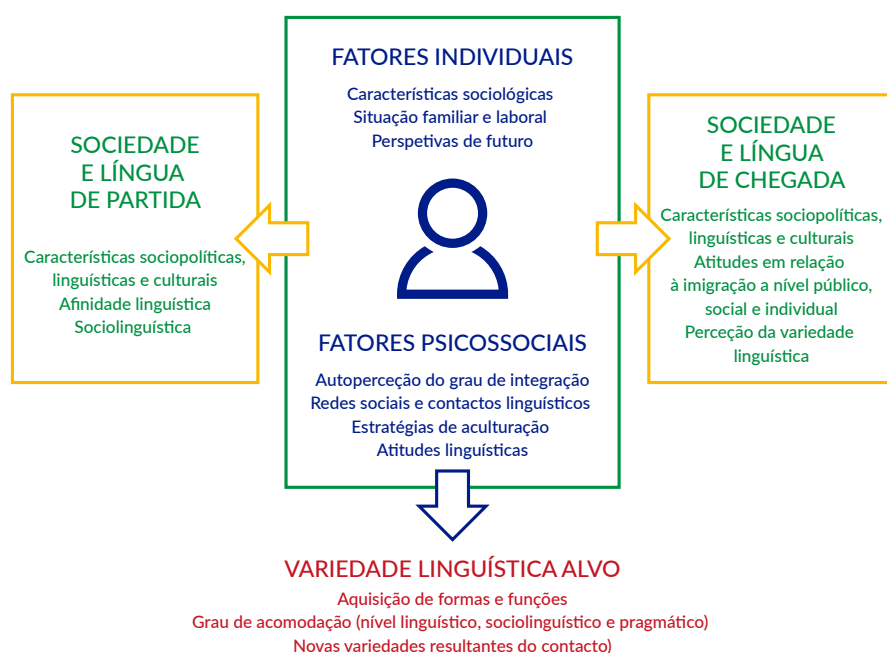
FATORES INDIVIDUAIS

Características sociológicas
Situação familiar e laboral
Perspetivas de futuro

SOCIEDADE E LÍNGUA DE PARTIDA

Características sociopolíticas, linguísticas e culturais
Afinidade linguística
Sociolinguística

SOCIEDADE E LÍNGUA DE CHEGADA

Características sociopolíticas, linguísticas e culturais
Atitudes em relação à imigração a nível público, social e individual
Perceção da variedade linguística

FATORES PSICOSSOCIAIS

Autoperceção do grau de integração
Redes sociais e contactos linguísticos
Estratégias de aculturação
Atitudes linguísticas

VARIEDADE LINGUÍSTICA ALVO

Aquisição de formas e funções
Grau de acomodação (nível linguístico, sociolinguístico e pragmático)
Novas variedades resultantes do contacto)